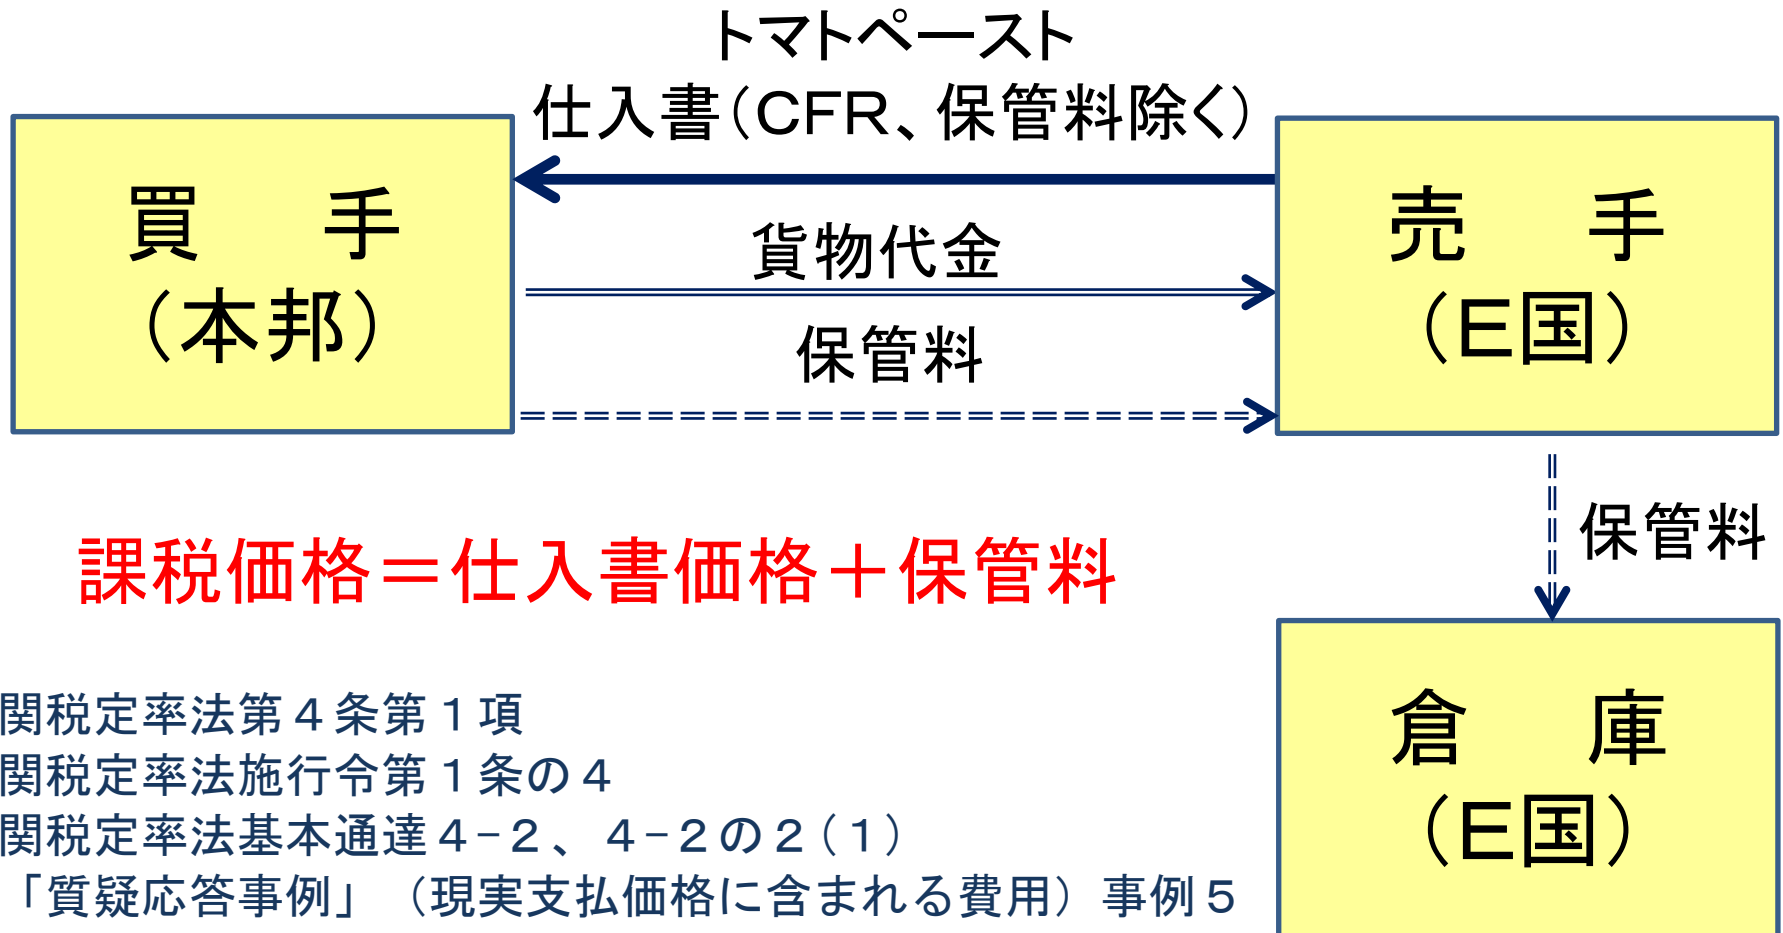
トマトペースト
仕入書（CFR、保管料除く）

買　手
（本邦）

売　手
（E国）

貨物代金

保管料

保管料

課税価格＝仕入書価格＋保管料

倉　庫
（E国）

関税定率法第４条第１項
関税定率法施行令第１条の４
関税定率法基本通達４－２、４－２の２（１）
「質疑応答事例」（現実支払価格に含まれる費用）事例５